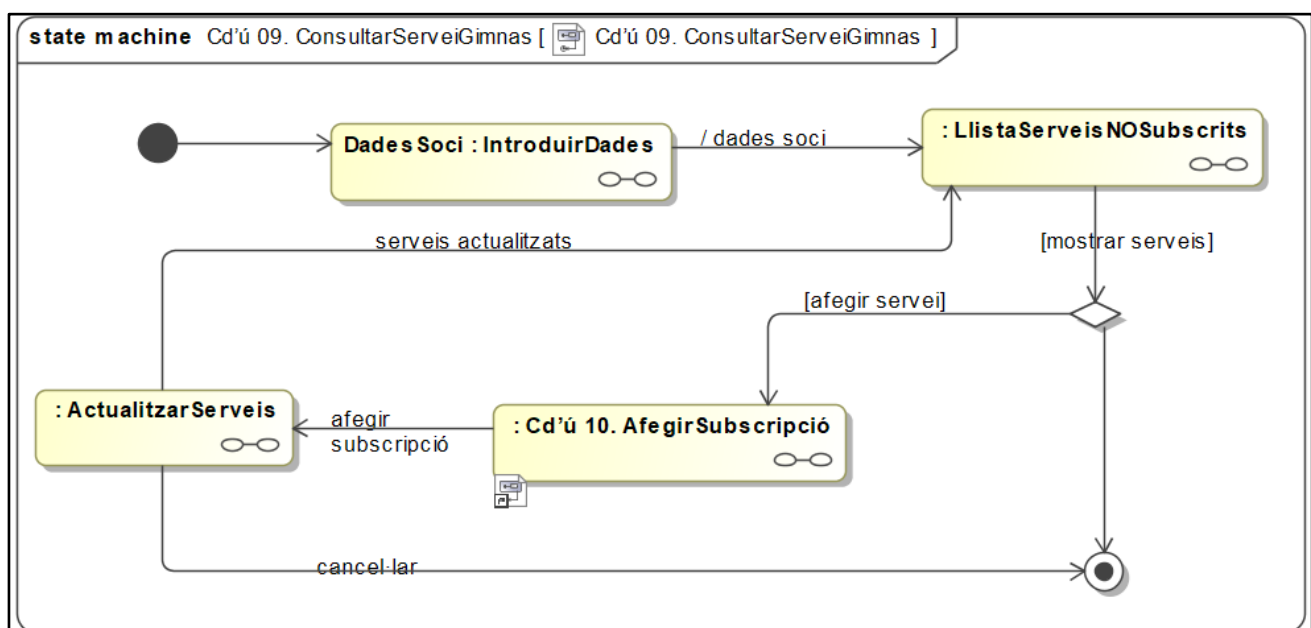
state machine Cd'ú 09. ConsultarServeiGimnas [ Cd'ú 09. ConsultarServeiGimnas ]

DadesSoci : IntroduirDades

/ dades soci

: LlistaServeisNOSubscrits

serveis actualitzats

[mostrar serveis]

[afegir servei]

: ActualitzarServeis

afegir subscripció

: Cd'ú 10. AfegirSubscripció

cancel·lar